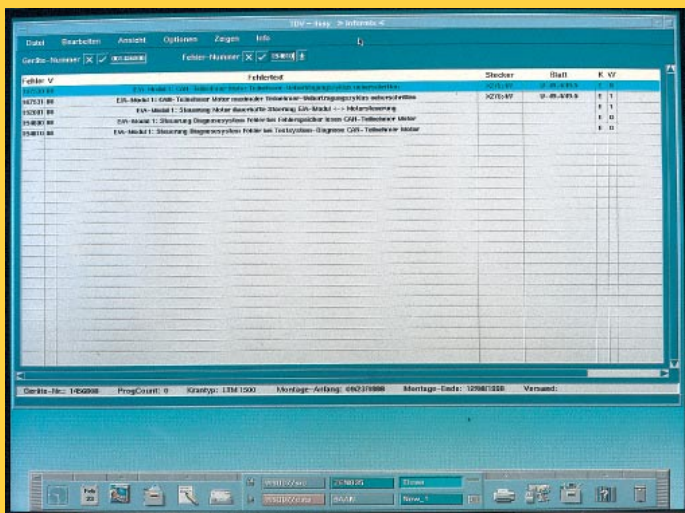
TDV - Fehy > Infomix <

Datei Bearbeiten Ansicht Optionen Zeigen Info

Geräte-Nummer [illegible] Fehler-Nummer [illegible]

| Fehler V | Fehlertext | Stecker | Blatt | K | W |
|---|---|---|---|---|---|
| 167531 00 | E/A-Modul 1: CAN-Teilnehmer Motor Teilnehmer-Überwachungszyklus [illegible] | X270.AY | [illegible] | | |
| 167531 00 | E/A-Modul 1: CAN-Teilnehmer Motor meldet Teilnehmer-Überwachungszyklus überschritten | X270.AY | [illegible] | | |
| 152601 00 | E/A-Modul 1: Steuerung Motor Steuerung E/A-Modul --> Motorsteuerung | | | | |
| 154630 00 | E/A-Modul 1: Steuerung Diagnosesystem Fehler bei Teilnehmer CAN-Teilnehmer Motor | | | | |
| 154810 00 | E/A-Modul 1: Steuerung Diagnosesystem Fehler bei Testsystem-Diagnose CAN-Teilnehmer Motor | | | | |

Geräte-Nr.: 1464888 ProgCount: 0 Krantyp: LTM 1500 Montage-Anfang: 09/23/1988 Montage-Ende: 12/98/1998 Versand:

Feb 23

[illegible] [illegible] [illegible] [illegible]